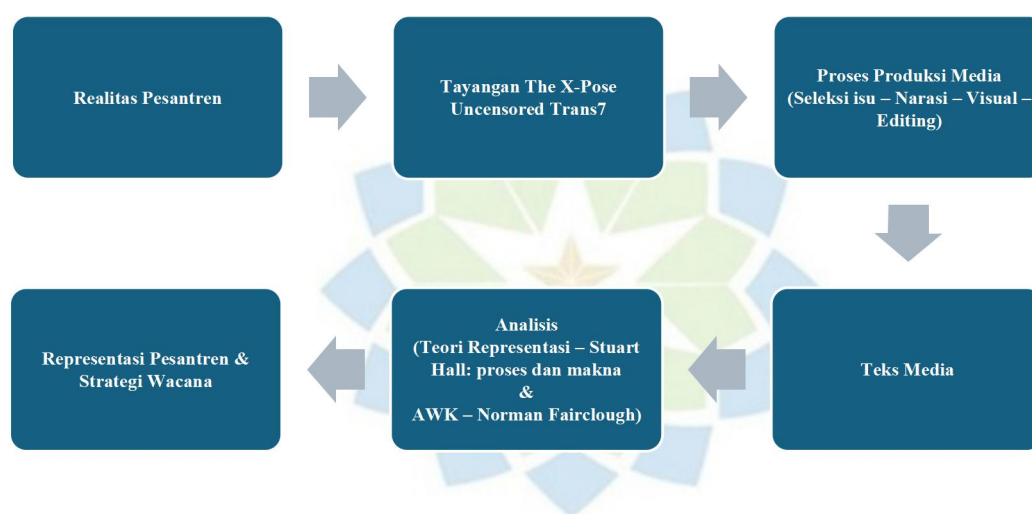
Realitas Pesantren

Tayangan The X-Pose Uncensored Trans7

Proses Produksi Media (Seleksi isu – Narasi – Visual – Editing)

Teks Media

Analisis (Teori Representasi – Stuart Hall: proses dan makna & AWK – Norman Fairclough)

Representasi Pesantren & Strategi Wacana